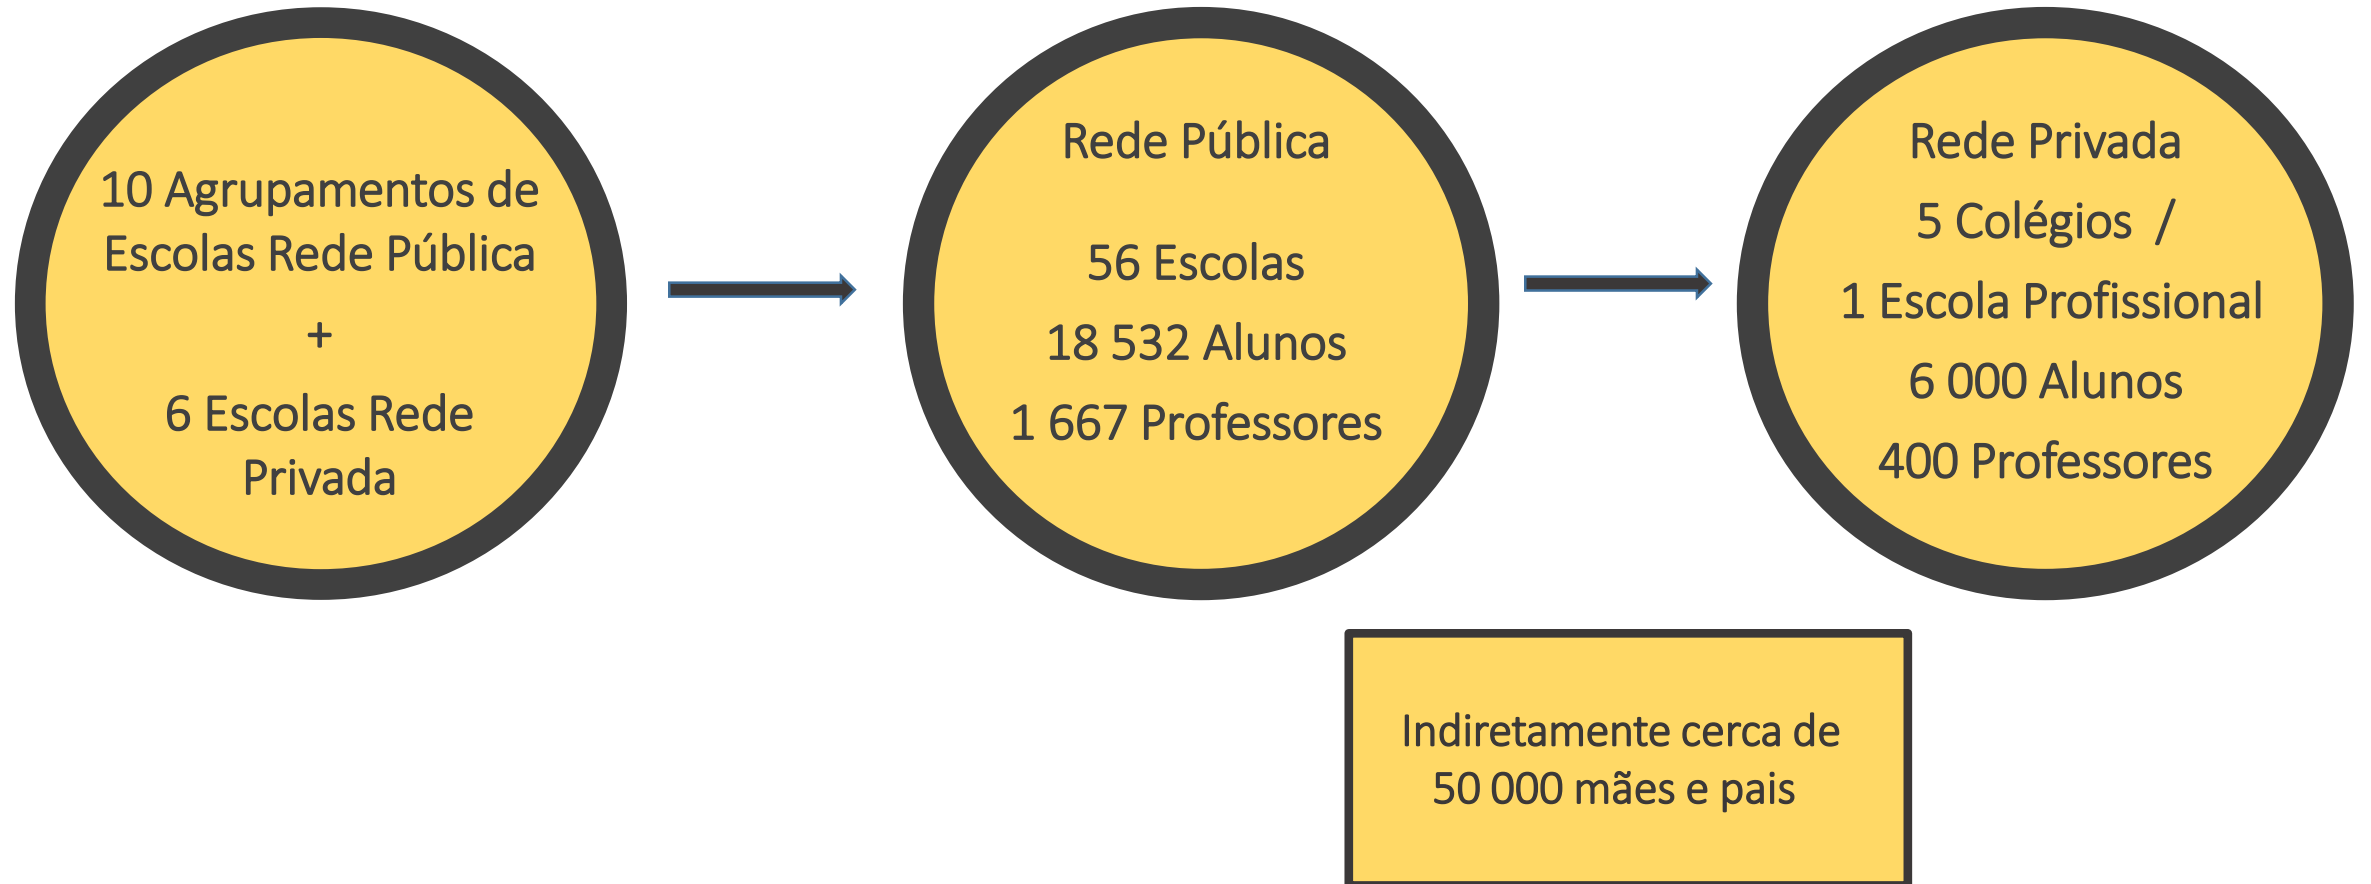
10 Agrupamentos de Escolas Rede Pública

+

6 Escolas Rede Privada

Rede Pública

56 Escolas

18 532 Alunos

1 667 Professores

Rede Privada

5 Colégios /

1 Escola Profissional

6 000 Alunos

400 Professores

Indiretamente cerca de 50 000 mães e pais